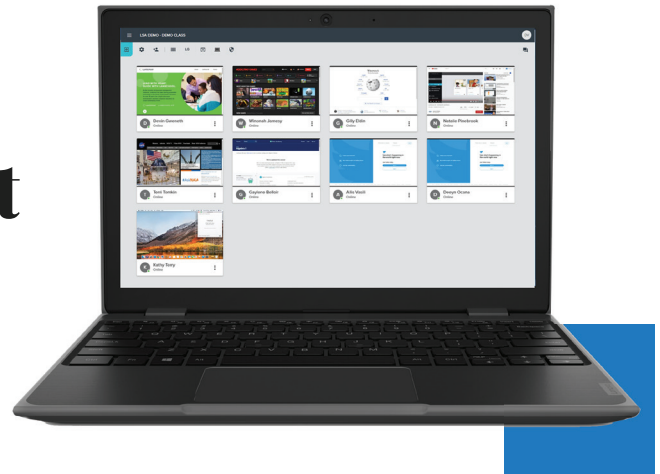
t

LSA DEMO - DEMO CLASS

Devin Gwenoth
Online

Minorah Jannay
Online

Gily Dale
Online

Natalie Pinebrook
Online

Terri Tonkin
Online

Caylene Baller
Online

Alix Vardi
Online

Devyn Ocana
Online

Kathy Tony
Online